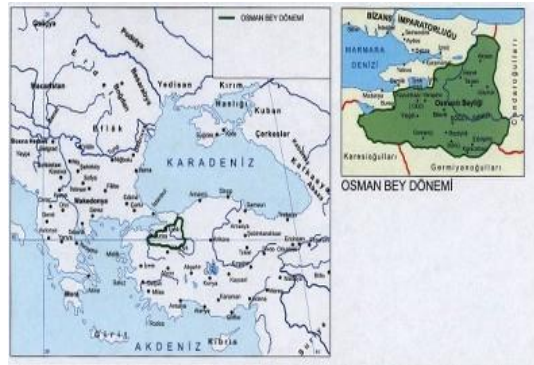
OSMAN BEY DÖNEMİ

Yedisan

Kırım

Hanlığı

Kuban

Çerkesler

Eflak

Makedonya

KARADENİZ

AKDENİZ

Girit

Kıbrıs

BİZANS İMPARATORLUĞU

MARMARA DENİZİ

Osman Beyliği

Karesioğulları

Germiyanoğulları

Çandaroğulları

OSMAN BEY DÖNEMİ